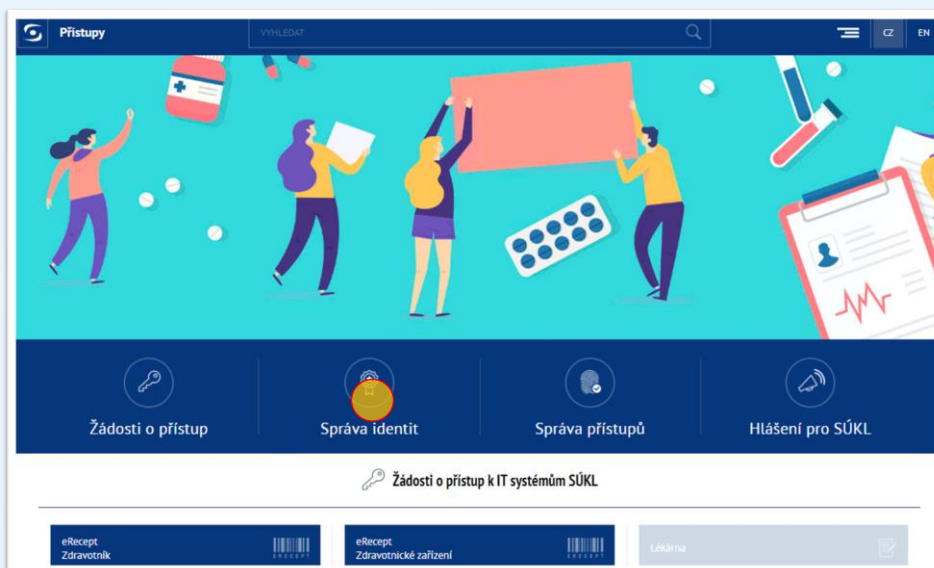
Přístupy

VYHLEDAT

CZ EN

Žádosti o přístup

Správa identit

Správa přístupů

Hlášení pro SÚKL

Žádosti o přístup k IT systémům SÚKL

eRecept
Zdravotník

ERECEPT

eRecept
Zdravotnické zařízení

ERECEPT

Lékárna